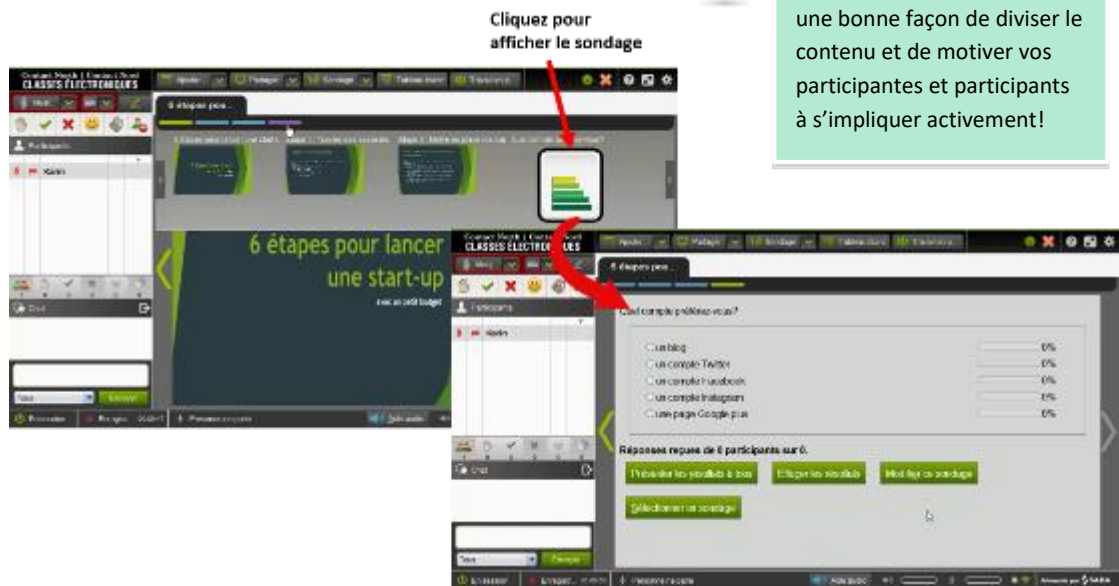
Cliquez pour afficher le sondage

une bonne façon de diviser le contenu et de motiver vos participantes et participants à s'impliquer activement!

CLASSES ÉLECTRONIQUES

6 étapes pour...

6 étapes pour lancer une start-up

avec un petit budget

CLASSES ÉLECTRONIQUES

6 étapes pour...

Quel compte préférez-vous?

un blog 0%
un compte Twitter 0%
un compte Facebook 0%
un compte Instagram 0%
une page Google plus 0%

Réponses reçues de 0 participants sur 0.

Présenter les résultats à tous

Effacer les résultats

Modifier ce sondage

Sélectionner un sondage

Envoyer

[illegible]